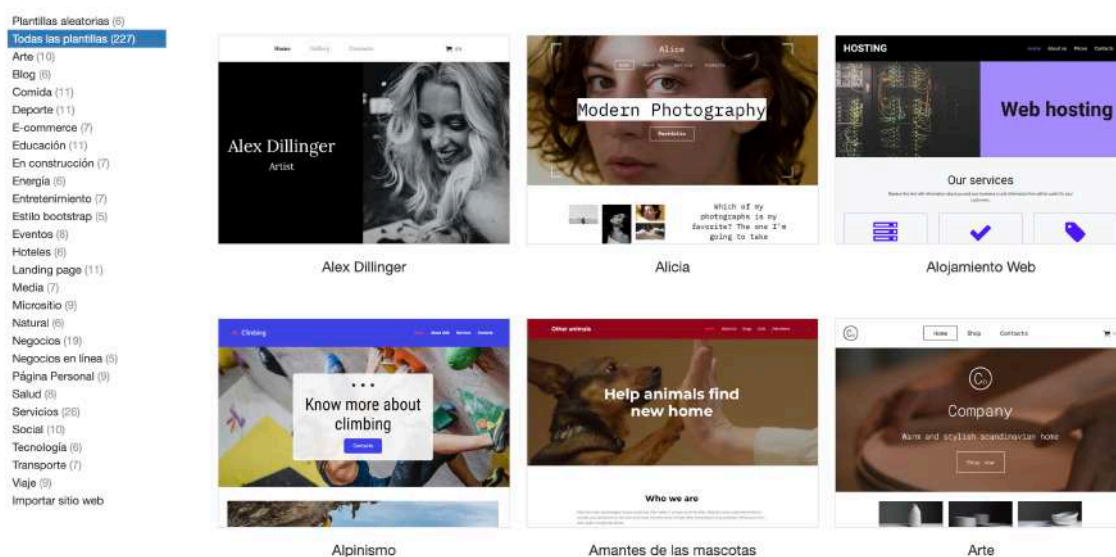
Plantillas aleatorias (6)
Todas las plantillas (227)
Arte (10)
Blog (8)
Comida (11)
Deporte (11)
E-commerce (7)
Educación (11)
En construcción (7)
Energía (6)
Entretenimiento (7)
Estilo bootstrap (5)
Eventos (8)
Hoteles (6)
Landing page (11)
Media (7)
Micrositio (9)
Natural (6)
Negocios (19)
Negocios en línea (5)
Página Personal (9)
Salud (8)
Servicios (26)
Social (10)
Tecnología (6)
Transporte (7)
Viaje (9)
Importar sitio web

Home Gallery Contacts
Alex Dillinger
Artist
Alex Dillinger

Alice
Modern Photography
Which of my photographs is my favorite? The one I'm going to take
Alicia

HOSTING
Web hosting
Our services
Alojamiento Web

Climbing
Know more about climbing
Alpinismo

Other animals
Help animals find new home
Who we are
Amantes de las mascotas

Home Shop Contacts
Company
Warm and stylish scandinavian home
Arte